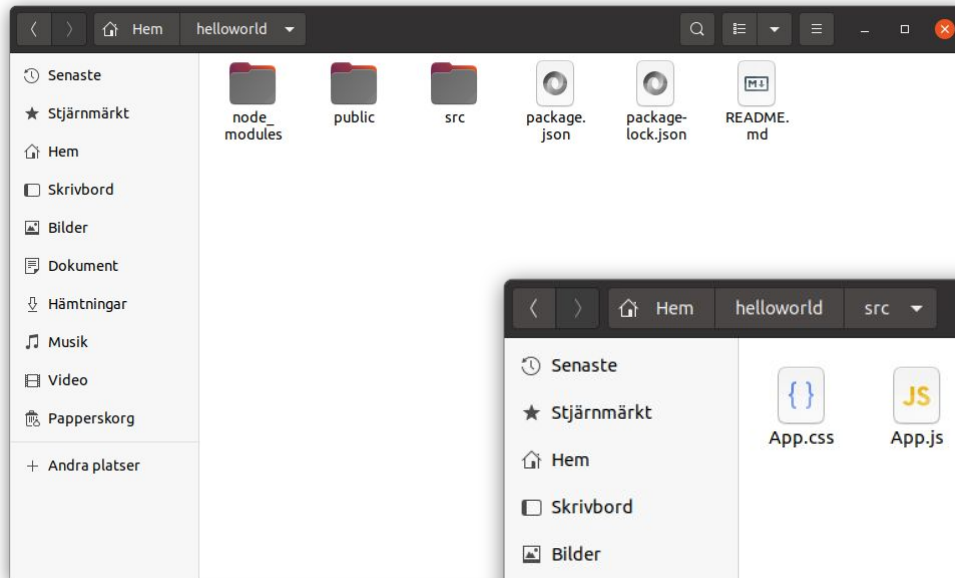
Hem helloworld

Senaste
Stjärnmärkt
Hem
Skrivbord
Bilder
Dokument
Hämtningar
Musik
Video
Papperskorg
+ Andra platser

node_modules
public
src
package.json
package-lock.json
M↓
README.md

Hem helloworld src

Senaste
Stjärnmärkt
Hem
Skrivbord
Bilder

{ }
App.css
JS
App.js